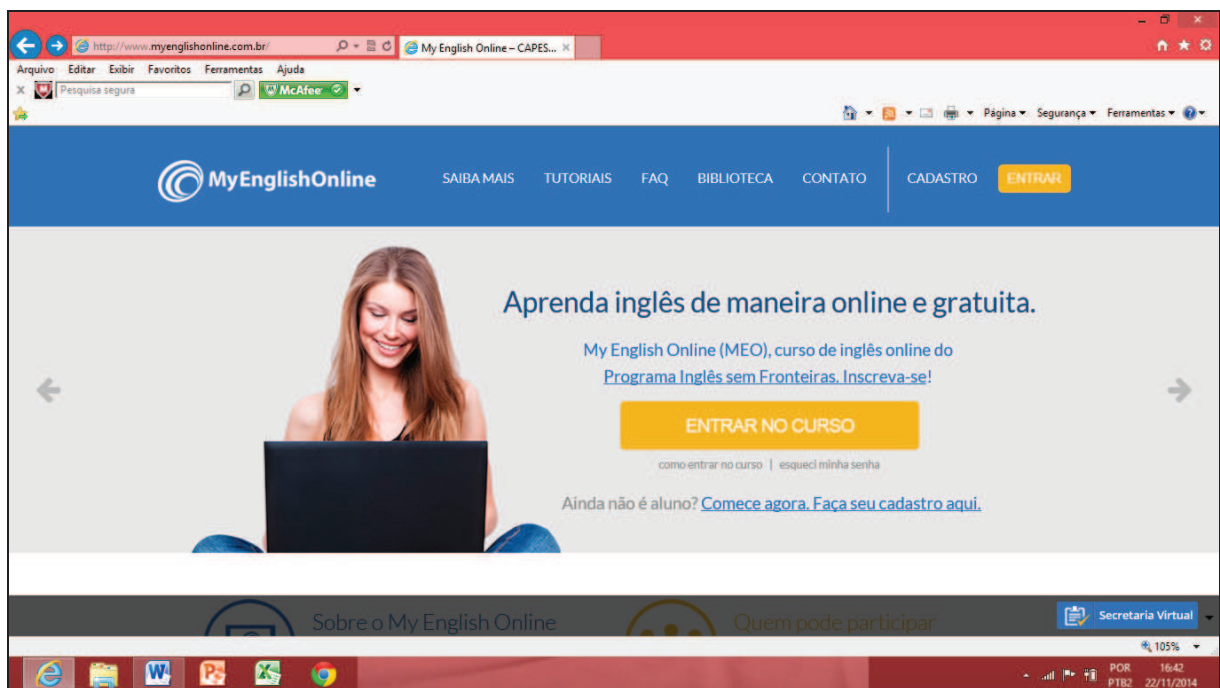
http://www.myenglishonline.com.br/
My English Online – CAPES...
Arquivo Editar Exibir Favoritos Ferramentas Ajuda
Pesquisa segura
McAfee
Página ▾ Segurança ▾ Ferramentas ▾

MyEnglishOnline
SAIBA MAIS TUTORIAIS FAQ BIBLIOTECA CONTATO CADASTRO ENTRAR

Aprenda inglês de maneira online e gratuita.

My English Online (MEO), curso de inglês online do Programa Inglês sem Fronteiras. Inscreva-se!

ENTRAR NO CURSO

como entrar no curso | esqueci minha senha

Ainda não é aluno? Comece agora. Faça seu cadastro aqui.

Sobre o My English Online
Quem pode participar
Secretaria Virtual
105%
POR PTB2 16:42 22/11/2014